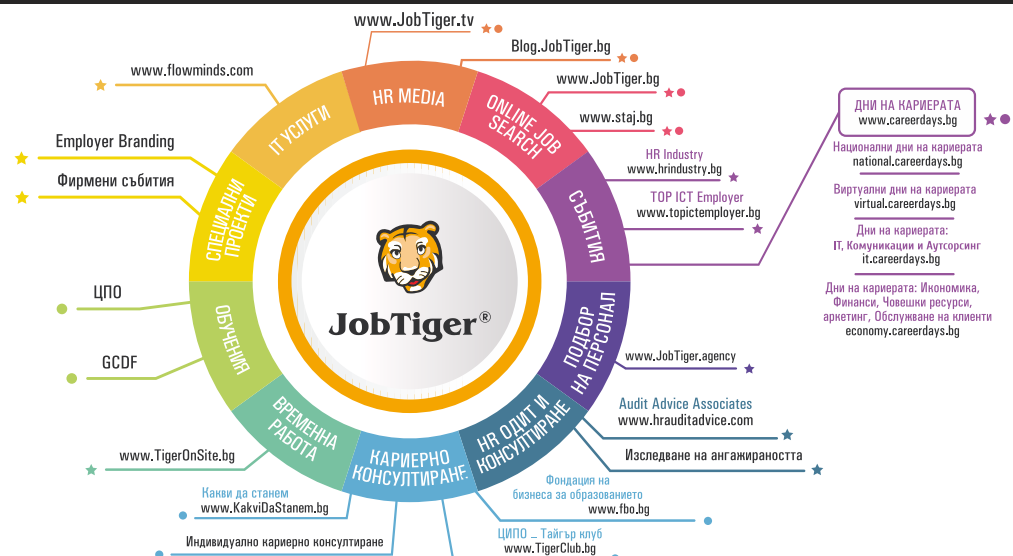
www.JobTiger.tv

Blog.JobTiger.bg

www.flowminds.com

www.JobTiger.bg

www.staj.bg

HR Industry
www.hrindustry.bg

TOP ICT Employer
www.topictemployer.bg

Employer Branding

Фирмени събития

ЦПО

GCDF

www.TigerOnSite.bg

Какви да станем
www.KakviDaStanem.bg

Индивидуално кариерно консултиране

HR MEDIA

IT УСЛУГИ

ONLINE JOB SEARCH

СПЕЦИАЛНИ ПРОЕКТИ

СЪБИТИЯ

ОБУЧЕНИЯ

ПОДБОР НА ПЕРСОНАЛ

ВРЕМЕННА РАБОТА

HR ОДИТ И КОНСУЛТИРАНЕ

КАРИЕРНО КОНСУЛТИРАНЕ

JobTiger®

ДНИ НА КАРИЕРАТА
www.careerdays.bg

Национални дни на кариерата
national.careerdays.bg

Виртуални дни на кариерата
virtual.careerdays.bg

Дни на кариерата:
IT, Комуникации и Аутсорсинг
it.careerdays.bg

Дни на кариерата: Икономика, Финанси, Човешки ресурси, аркетинг, Обслужване на клиенти
economy.careerdays.bg

www.JobTiger.agency

Audit Advice Associates
www.hrauditadvice.com

Изследване на ангажираността

Фондация на бизнеса за образованието
www.fbo.bg

ЦИПО _ Тайгър клуб
www.TigerClub.bg